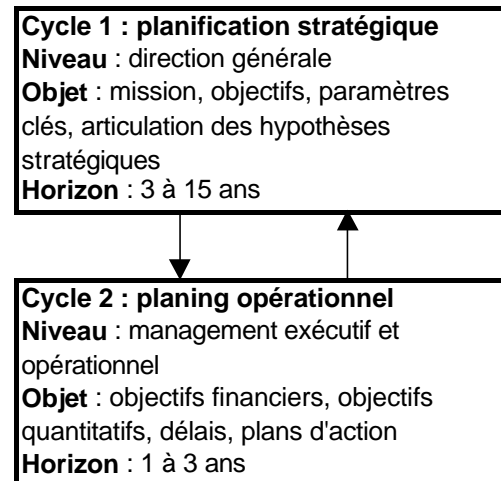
Cycle 1 : planification stratégique
Niveau : direction générale
Objet : mission, objectifs, paramètres clés, articulation des hypothèses stratégiques
Horizon : 3 à 15 ans

Cycle 2 : planing opérationnel
Niveau : management exécutif et opérationnel
Objet : objectifs financiers, objectifs quantitatifs, délais, plans d'action
Horizon : 1 à 3 ans